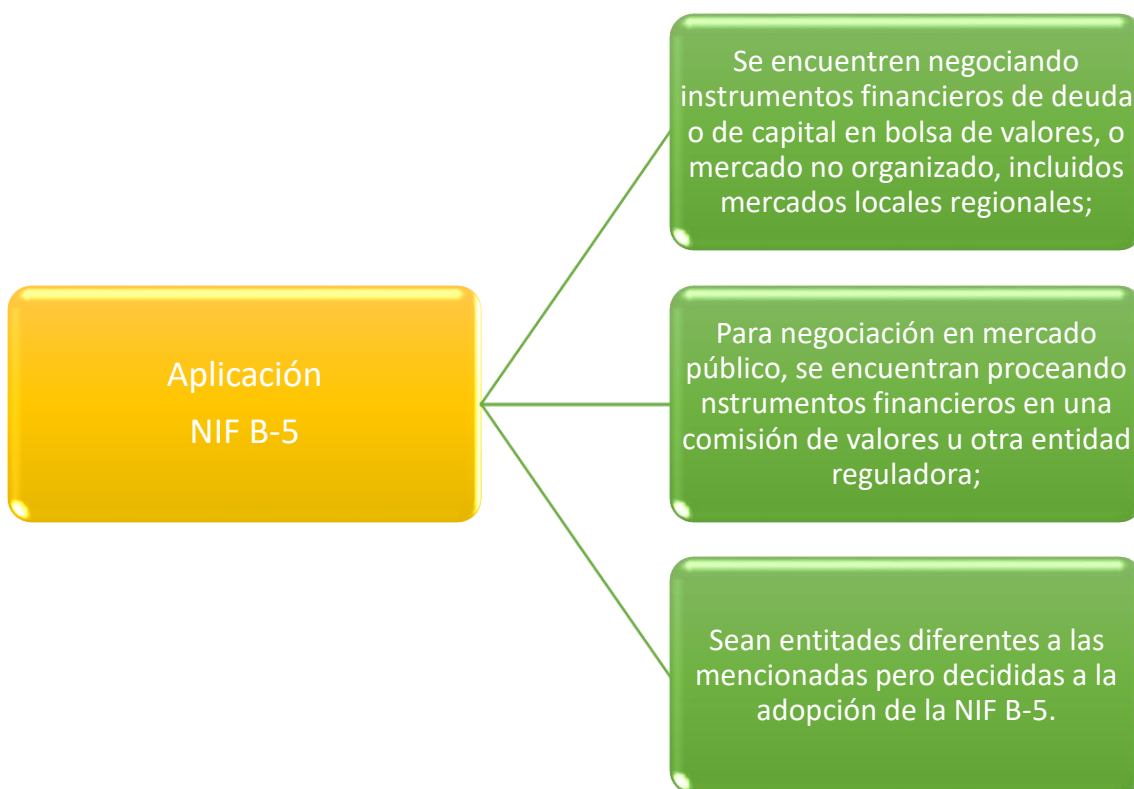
Aplicación
NIF B-5

Se encuentren negociando instrumentos financieros de deuda o de capital en bolsa de valores, o mercado no organizado, incluidos mercados locales regionales;

Para negociación en mercado público, se encuentran proceando nstrumentos financieros en una comisión de valores u otra entidad reguladora;

Sean entitades diferentes a las mencionadas pero decididas a la adopción de la NIF B-5.